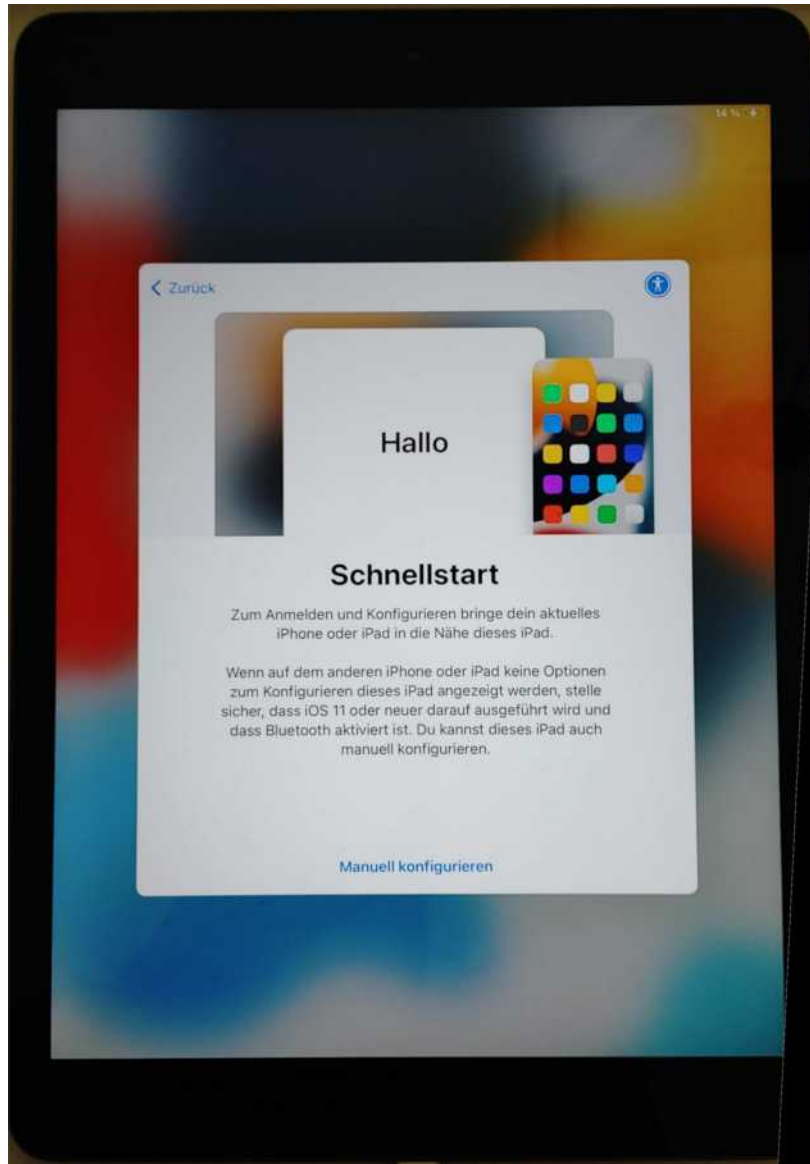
14 %

< Zurück

Hallo

Schnellstart

Zum Anmelden und Konfigurieren bringe dein aktuelles iPhone oder iPad in die Nähe dieses iPad.

Wenn auf dem anderen iPhone oder iPad keine Optionen zum Konfigurieren dieses iPad angezeigt werden, stelle sicher, dass iOS 11 oder neuer darauf ausgeführt wird und dass Bluetooth aktiviert ist. Du kannst dieses iPad auch manuell konfigurieren.

Manuell konfigurieren